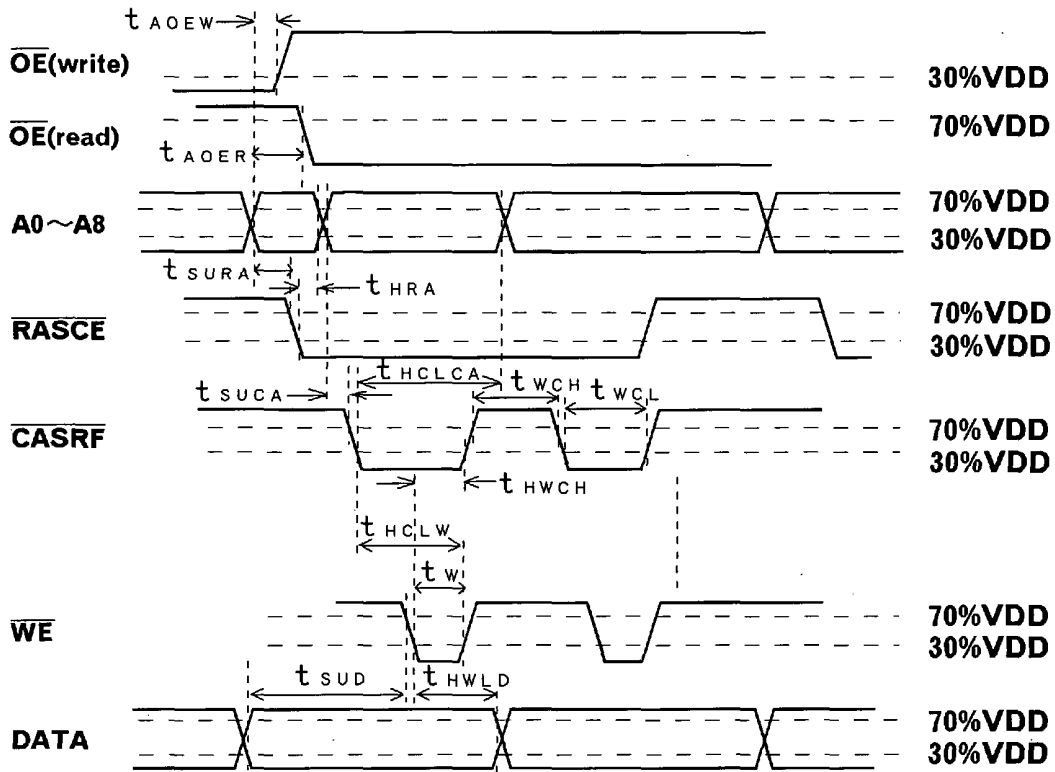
$t_{AOEW}$

$\overline{OE}$(write)

30%VDD

$\overline{OE}$(read)

70%VDD

$t_{AOER}$

A0～A8

70%VDD

30%VDD

$t_{SURA}$

$t_{HRA}$

$\overline{RASCE}$

70%VDD

30%VDD

$t_{SUCA}$

$t_{HCLCA}$

$t_{WCH}$

$t_{WCL}$

$\overline{CASRF}$

70%VDD

30%VDD

$t_{HWCH}$

$t_{HCLW}$

$t_{W}$

$\overline{WE}$

70%VDD

30%VDD

$t_{SUD}$

$t_{HWLD}$

DATA

70%VDD

30%VDD